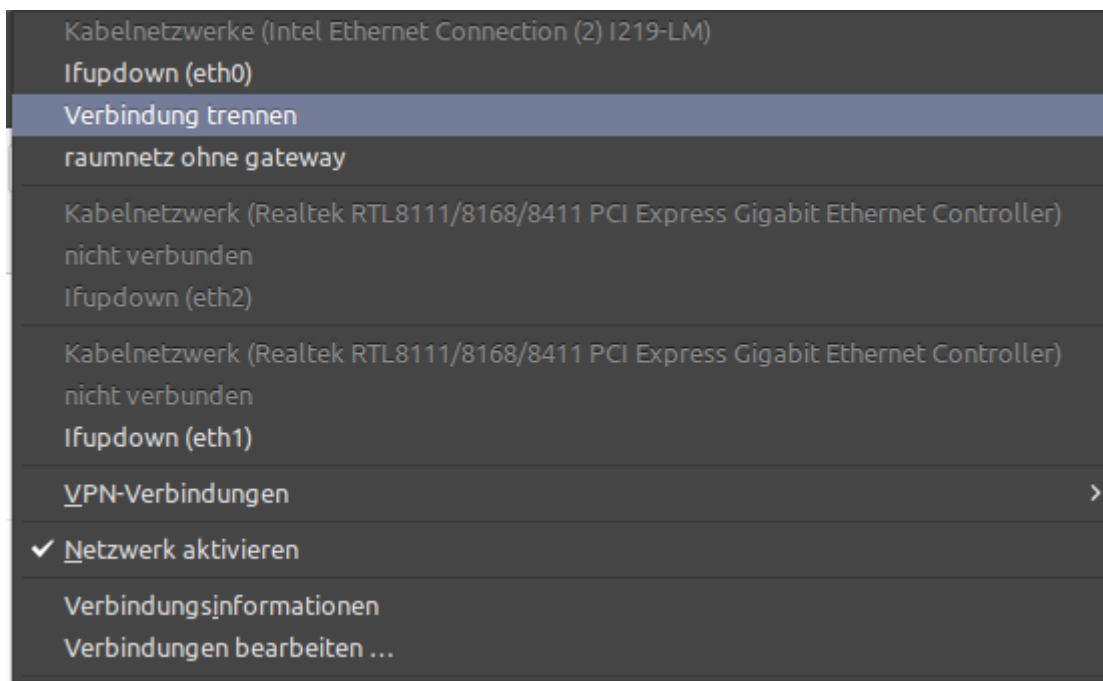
Kabelnetzwerke (Intel Ethernet Connection (2) I219-LM)
Ifupdown (eth0)
Verbindung trennen
raumnetz ohne gateway

Kabelnetzwerk (Realtek RTL8111/8168/8411 PCI Express Gigabit Ethernet Controller)
nicht verbunden
Ifupdown (eth2)

Kabelnetzwerk (Realtek RTL8111/8168/8411 PCI Express Gigabit Ethernet Controller)
nicht verbunden
Ifupdown (eth1)

VPN-Verbindungen

✔ Netzwerk aktivieren

Verbindungsinformationen
Verbindungen bearbeiten …